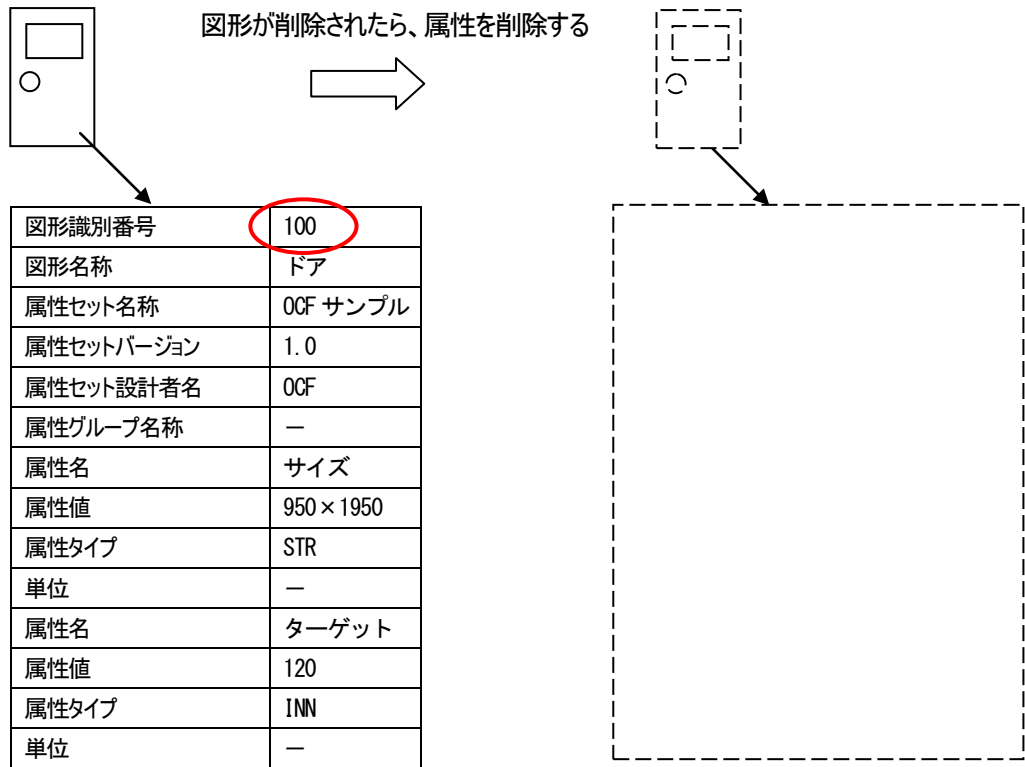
図形が削除されたら、属性を削除する

| 図形識別番号 | 100 |
|---|---|
| 図形名称 | ドア |
| 属性セット名称 | OCF サンプル |
| 属性セットバージョン | 1.0 |
| 属性セット設計者名 | OCF |
| 属性グループ名称 | — |
| 属性名 | サイズ |
| 属性値 | 950×1950 |
| 属性タイプ | STR |
| 単位 | — |
| 属性名 | ターゲット |
| 属性値 | 120 |
| 属性タイプ | INN |
| 単位 | — |